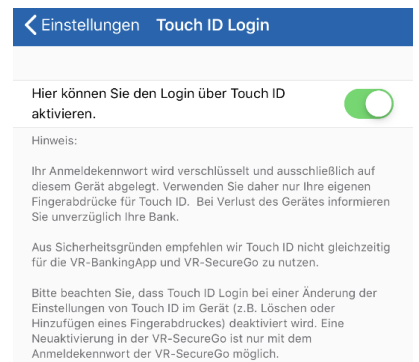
Einstellungen Touch ID Login

Hier können Sie den Login über Touch ID aktivieren.

Hinweis:

Ihr Anmeldekennwort wird verschlüsselt und ausschließlich auf diesem Gerät abgelegt. Verwenden Sie daher nur Ihre eigenen Fingerabdrücke für Touch ID. Bei Verlust des Gerätes informieren Sie unverzüglich Ihre Bank.

Aus Sicherheitsgründen empfehlen wir Touch ID nicht gleichzeitig für die VR-BankingApp und VR-SecureGo zu nutzen.

Bitte beachten Sie, dass Touch ID Login bei einer Änderung der Einstellungen von Touch ID im Gerät (z.B. Löschen oder Hinzufügen eines Fingerabdruckes) deaktiviert wird. Eine Neuaktivierung in der VR-SecureGo ist nur mit dem Anmeldekennwort der VR-SecureGo möglich.